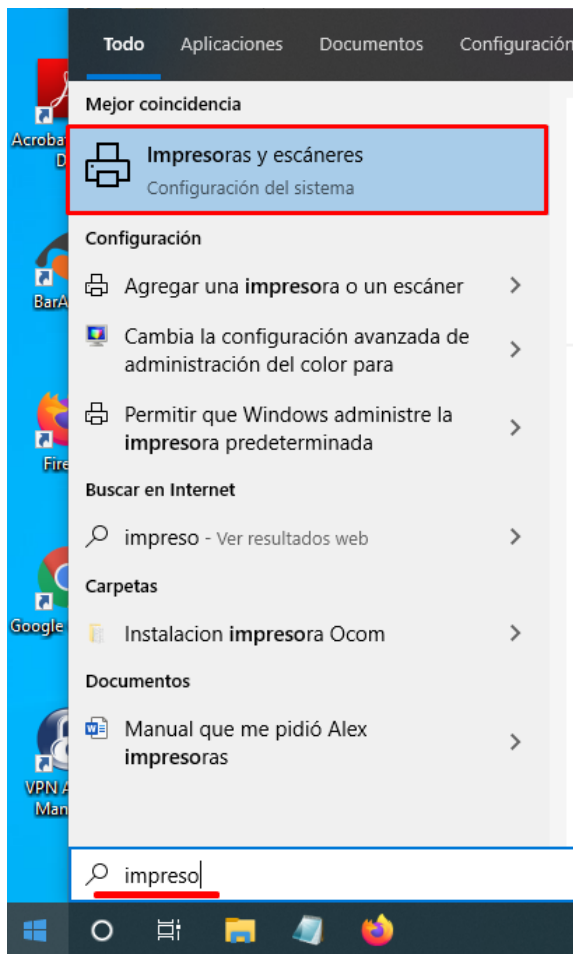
Todo Aplicaciones Documentos Configuración

Mejor coincidencia

Impresoras y escáneres
Configuración del sistema

Configuración

Agregar una impresora o un escáner

Cambia la configuración avanzada de administración del color para

Permitir que Windows administre la impresora predeterminada

Buscar en Internet

impreso - Ver resultados web

Carpetas

Instalacion impresora Ocom

Documentos

Manual que me pidió Alex impresoras

impreso

Acroba D

BarA

Fire

Google

VPN A Man